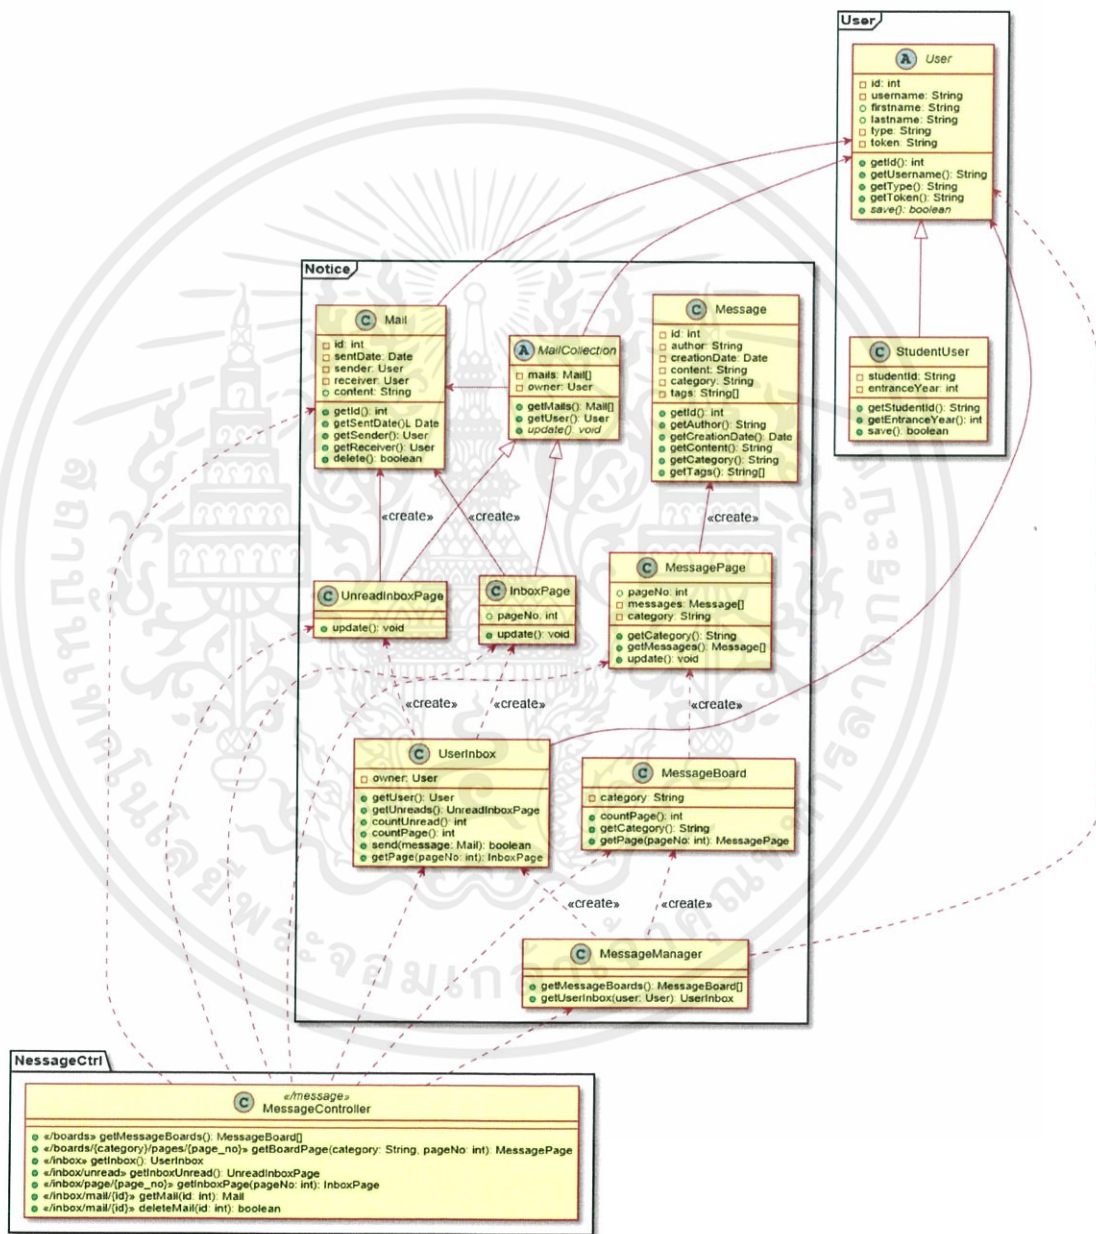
User

A User
id: int
username: String
firstname: String
lastname: String
type: String
token: String
getId(): int
getUsername(): String
getType(): String
getToken(): String
save(): boolean

C StudentUser
studentId: String
entranceYear: int
getStudentId(): String
getEntranceYear(): int
save(): boolean

Notice

C Mail
id: int
sentDate: Date
sender: User
receiver: User
content: String
getId(): int
getSentDate()L Date
getSender(): User
getReceiver(): User
delete(): boolean

A MailCollection
mails: Mail[]
owner: User
getMails(): Mail[]
getUser(): User
update(): void

C Message
id: int
author: String
creationDate: Date
content: String
category: String
tags: String[]
getId(): int
getAuthor(): String
getCreationDate(): Date
getContent(): String
getCategory(): String
getTags(): String[]

«create»
«create»
«create»

C UnreadInboxPage
update(): void

C InboxPage
pageNo: int
update(): void

C MessagePage
pageNo: int
messages: Message[]
category: String
getCategory(): String
getMessages(): Message[]
update(): void

«create»
«create»
«create»

C UserInbox
owner: User
getUser(): User
getUnreads(): UnreadInboxPage
countUnread(): int
countPage(): int
send(message: Mail): boolean
getPage(pageNo: int): InboxPage

C MessageBoard
category: String
countPage(): int
getCategory(): String
getPage(pageNo: int): MessagePage

«create»
«create»

C MessageManager
getMessageBoards(): MessageBoard[]
getUserInbox(user: User): UserInbox

NessageCtrl

C «/message»
MessageController
«/boards» getMessageBoards(): MessageBoard[]
«/boards/{category}/pages/{page_no}» getBoardPage(category: String, pageNo: int): MessagePage
«/inbox» getInbox(): UserInbox
«/inbox/unread» getInboxUnread(): UnreadInboxPage
«/inbox/page/{page_no}» getInboxPage(pageNo: int): InboxPage
«/inbox/mail/{id}» getMail(id: int): Mail
«/inbox/mail/{id}» deleteMail(id: int): boolean